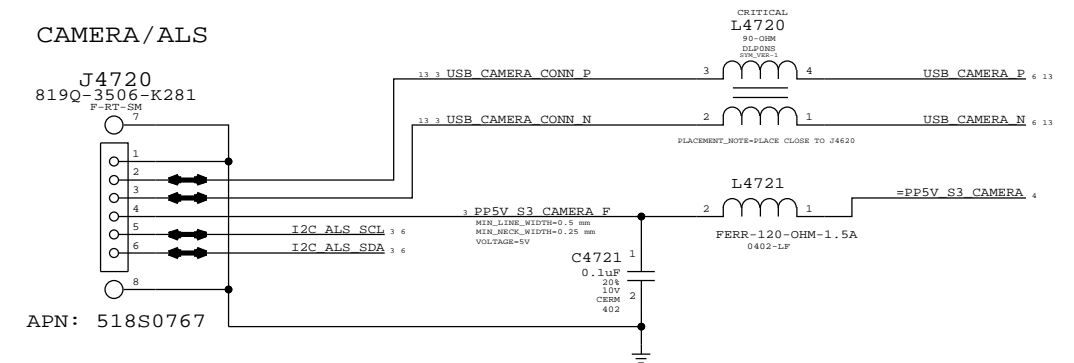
CAMERA/ALS

J4720
819Q-3506-K281
F-RT-SM
7
1
2
3
4
5
6
8

APN: 518S0767

13 3 USB_CAMERA_CONN_P
13 3 USB_CAMERA_CONN_N

CRITICAL
L4720
90-OHM
DLP0NS
SYM_VER-1
3
4
2
1
PLACEMENT_NOTE=PLACE CLOSE TO J4620

USB_CAMERA_P 6 13
USB_CAMERA_N 6 13

3 PP5V_S3_CAMERA_F
MIN_LINE_WIDTH=0.5 mm
MIN_NECK_WIDTH=0.25 mm
VOLTAGE=5V

I2C_ALS_SCL 3 6
I2C_ALS_SDA 3 6

L4721
2
1
FERR-120-OHM-1.5A
0402-LF

=PP5V_S3_CAMERA 4

C4721
0.1uF
20%
10V
CERM
402
1
2